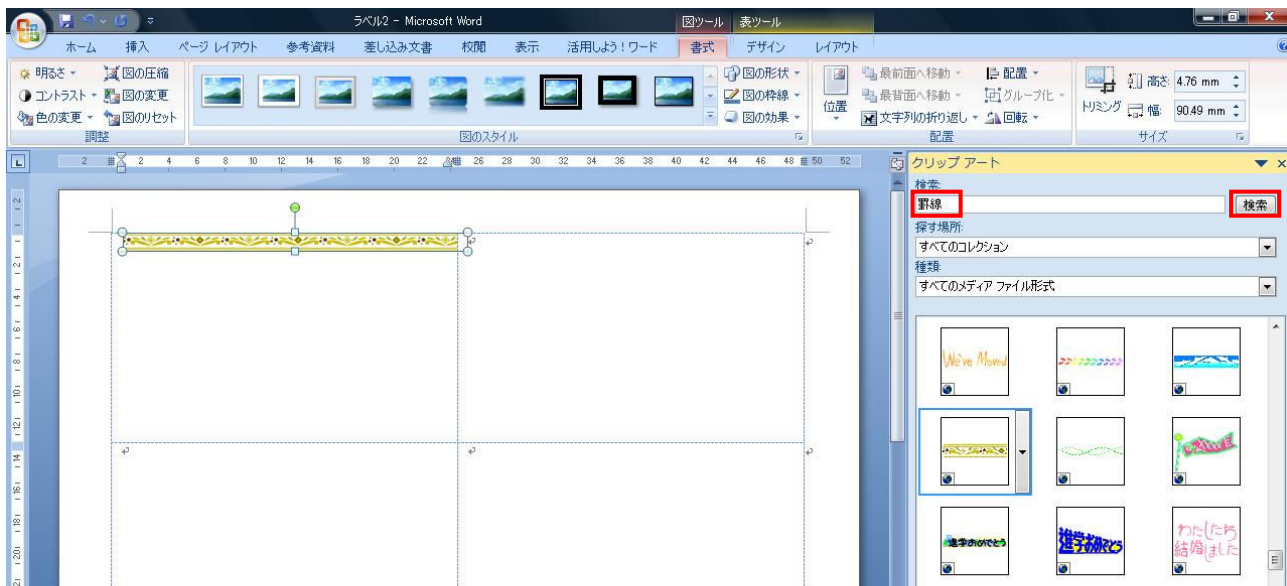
ラベル2 - Microsoft Word

図ツール 表ツール

ホーム 挿入 ページ レイアウト 参考資料 差し込み文書 校閲 表示 活用しよう！ワード 書式 デザイン レイアウト

明るさ 図の圧縮
コントラスト 図の変更
色の変更 図のリセット
調整

図の形状
図の枠線
図の効果
図のスタイル

位置
最前面へ移動
最背面へ移動
文字列の折り返し
配置
グループ化
回転
配置

トリミング
高さ: 4.76 mm
幅: 90.49 mm
サイズ

クリップ アート

検索:
罫線
検索

探す場所:
すべてのコレクション

種類:
すべてのメディア ファイル形式

We've Moved

進学おめでとう

進学おめでとう

わたしたち結婚しました